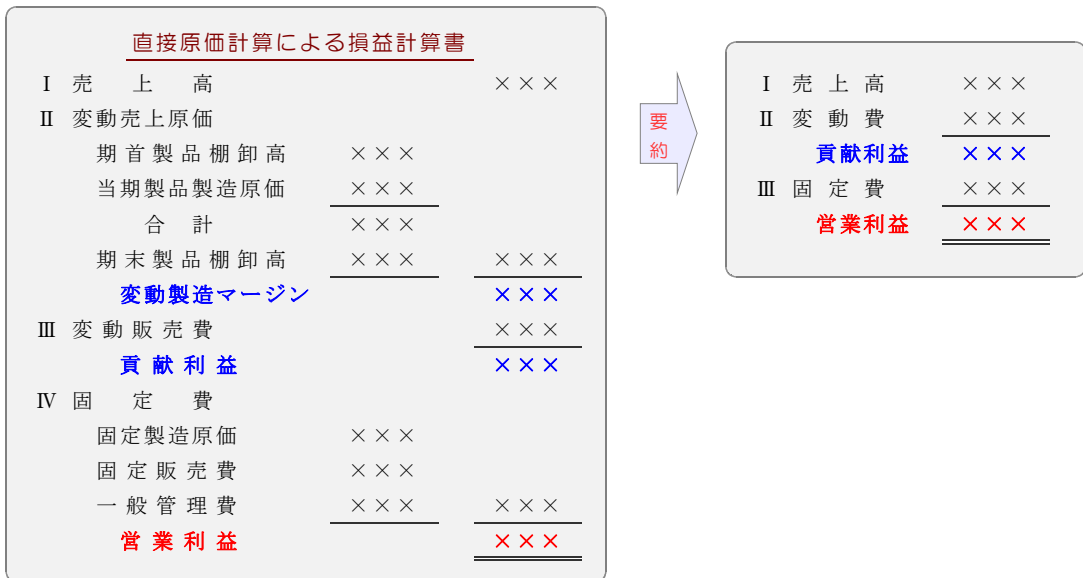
直接原価計算による損益計算書

| | | |
|---|---|---|
| Ⅰ 売上高 | | ××× |
| Ⅱ 変動売上原価 | | |
| 期首製品棚卸高 | ××× | |
| 当期製品製造原価 | ××× | |
| 合計 | ××× | |
| 期末製品棚卸高 | ××× | ××× |
| 変動製造マージン | | ××× |
| Ⅲ 変動販売費 | | ××× |
| 貢献利益 | | ××× |
| Ⅳ 固定費 | | |
| 固定製造原価 | ××× | |
| 固定販売費 | ××× | |
| 一般管理費 | ××× | ××× |
| 営業利益 | | ××× |

要約

| | |
|---|---|
| Ⅰ 売上高 | ××× |
| Ⅱ 変動費 | ××× |
| 貢献利益 | ××× |
| Ⅲ 固定費 | ××× |
| 営業利益 | ××× |